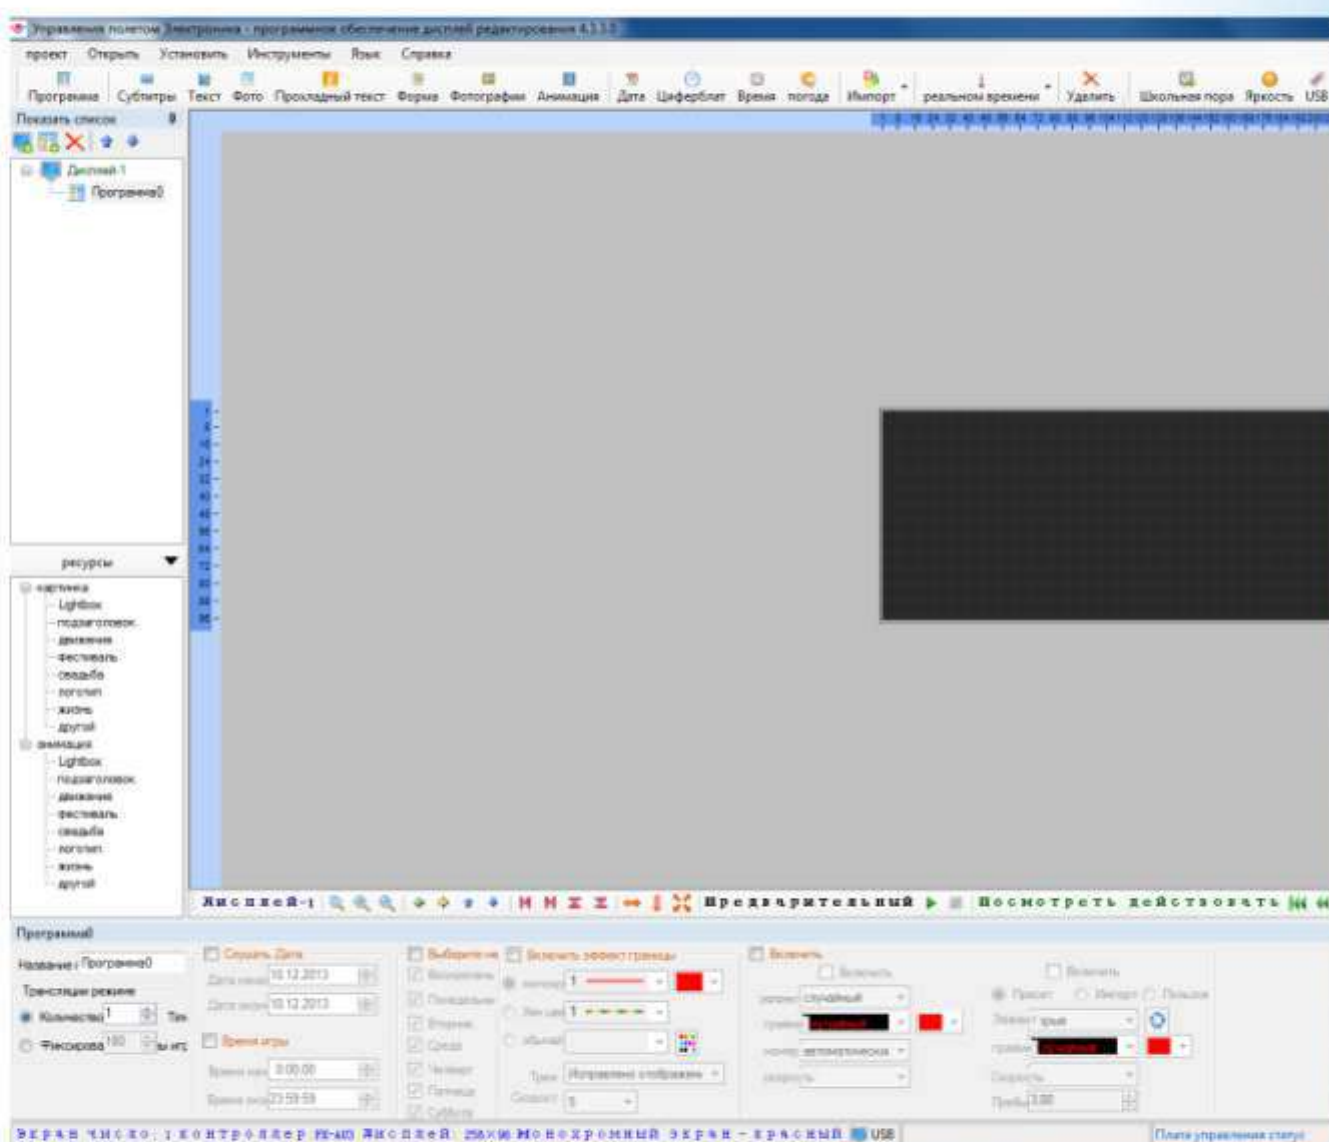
Управление полетом Электроника - программное обеспечение дисплей редактирования 4.3.3.0

проект Открыть Установить Инструменты Язык Справка

Программа Субтитры Текст Фото Прохладный текст Форма Фотографии Анимация Дата Циферблат Время погода Импорт реальном времени Удалить Школьная пора Яркость USB

Показать список

Дисплей 1
Программа0

ресурсы

картинка
Lightbox
подзаголовок
движение
фестиваль
свадьба
логотип
жизнь
другой
анимация
Lightbox
подзаголовок
движение
фестиваль
свадьба
логотип
жизнь
другой

Дисплей-1 Предварительный Посмотреть действовать

Программа0

Название: Программа0
Трансляция режима
Количество 1 Тим
Фиксирова 180 вы игр

Служить Дата
Дата начал 10.12.2013
Дата оконч 10.12.2013
Время игры
Время нач 0:00:00
Время око 23:59:59

Выберите не
Воскресенье
Понедельник
Вторник
Среда
Четверг
Пятница
Суббота

Включить эффект границы
1
1
Тип Исправлено отображение
Скорость 5

Включить
Включить
случайный
случайный
автоматическая
скорость

Включить
Проект Импорт Рисунок
Элемент круг
случайный
Скорость
Пребы 3.00

Экран число: 1 контроллер ПК-АЗ Дисплей: 256×96 Монохромный экран - красный USB Плата управления статус